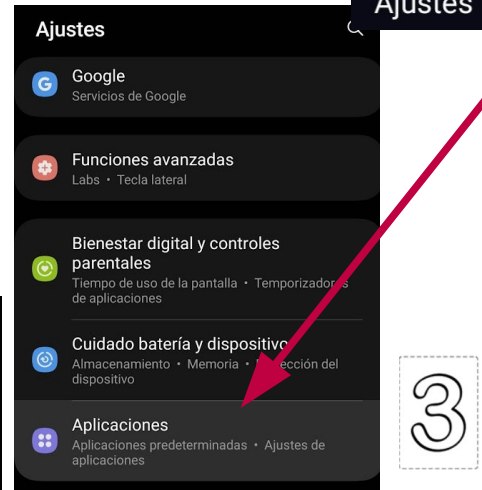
Ajustes

Ajustes

Google
Servicios de Google

Funciones avanzadas
Labs • Tecla lateral

Bienestar digital y controles parentales
Tiempo de uso de la pantalla • Temporizador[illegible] de aplicaciones

Cuidado batería y dispositivo
Almacenamiento • Memoria • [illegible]cción del dispositivo

Aplicaciones
Aplicaciones predeterminadas • Ajustes de aplicaciones

3